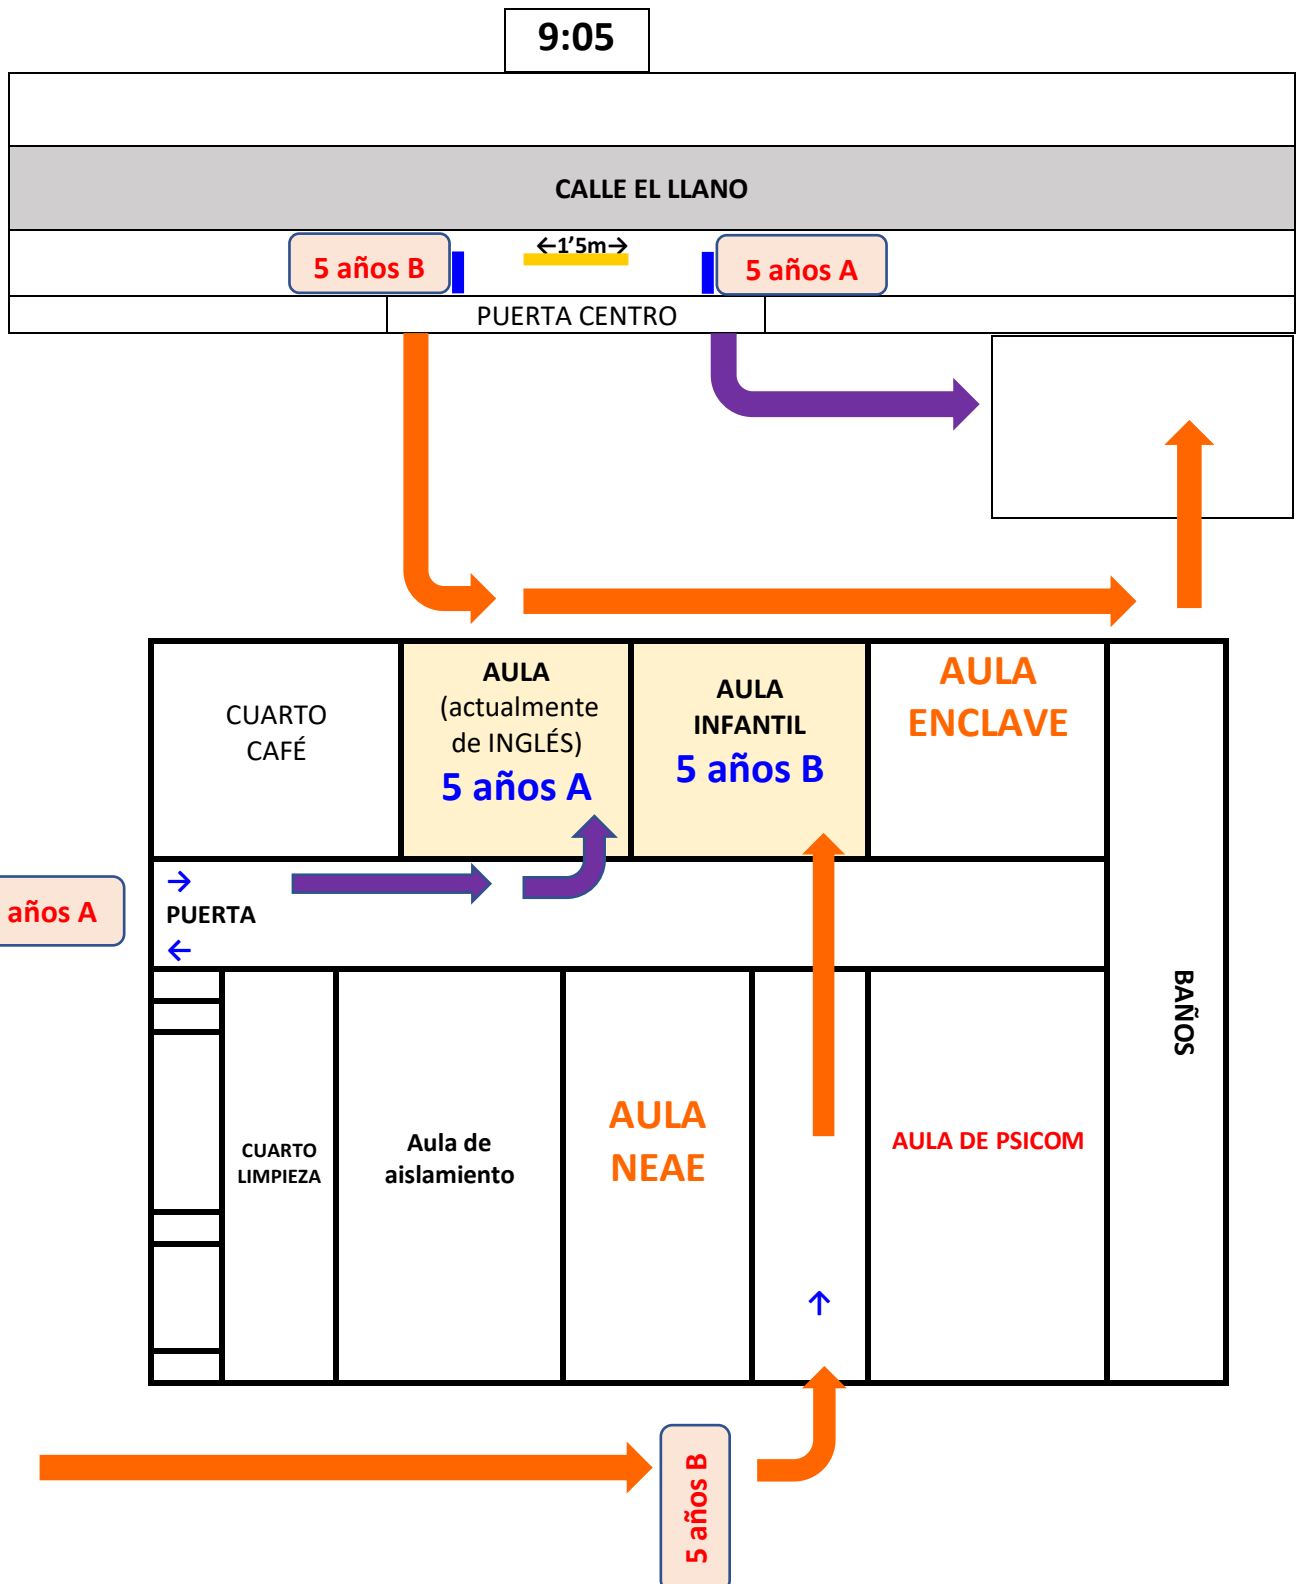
9:05

CALLE EL LLANO

5 años B

←1'5m→

5 años A

PUERTA CENTRO

CUARTO CAFÉ

AULA (actualmente de INGLÉS)
5 años A

AULA INFANTIL
5 años B

AULA ENCLAVE

años A

→
PUERTA
←

BAÑOS

CUARTO LIMPIEZA

Aula de aislamiento

AULA NEAE

↑

AULA DE PSICOM

5 años B